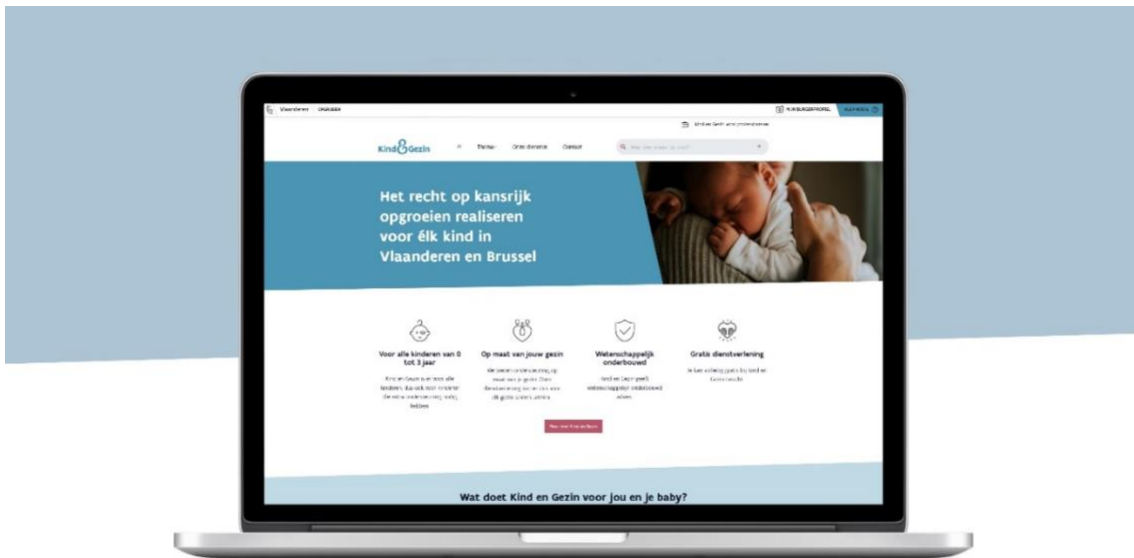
Vlaanderen

Kind & Gezin

Thema

Onze diensten

Contact

Het recht op kansrijk opgroeien realiseren voor élk kind in Vlaanderen en Brussel

Voor alle kinderen van 0 tot 3 jaar

Op maat van jouw gezin

Wetenschappelijk onderbouwd

Gratis dienstverlening

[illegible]

Wat doet Kind en Gezin voor jou en je baby?